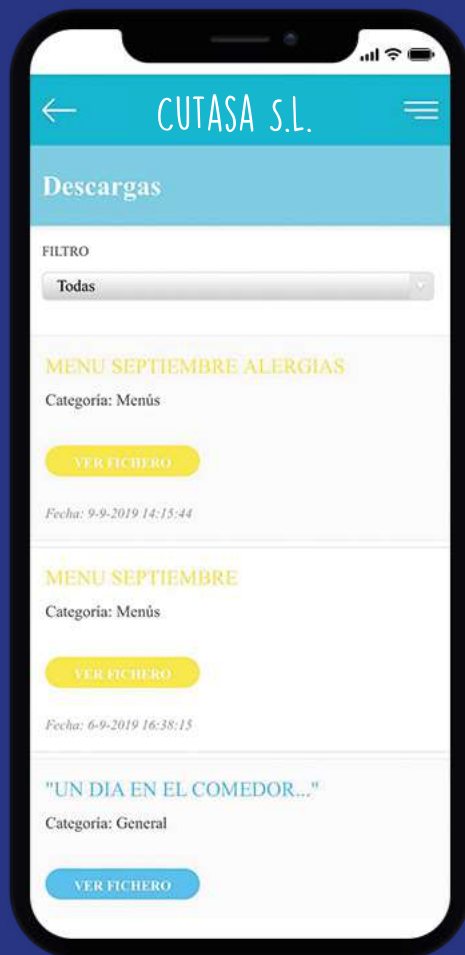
CUTASA S.L.

Descargas

FILTRO

Todas

MENU SEPTIEMBRE ALERGIAS

Categoría: Menús

VER FICHERO

Fecha: 9-9-2019 14:15:44

MENU SEPTIEMBRE

Categoría: Menús

VER FICHERO

Fecha: 6-9-2019 16:38:15

"UN DIA EN EL COMEDOR..."

Categoría: General

VER FICHERO